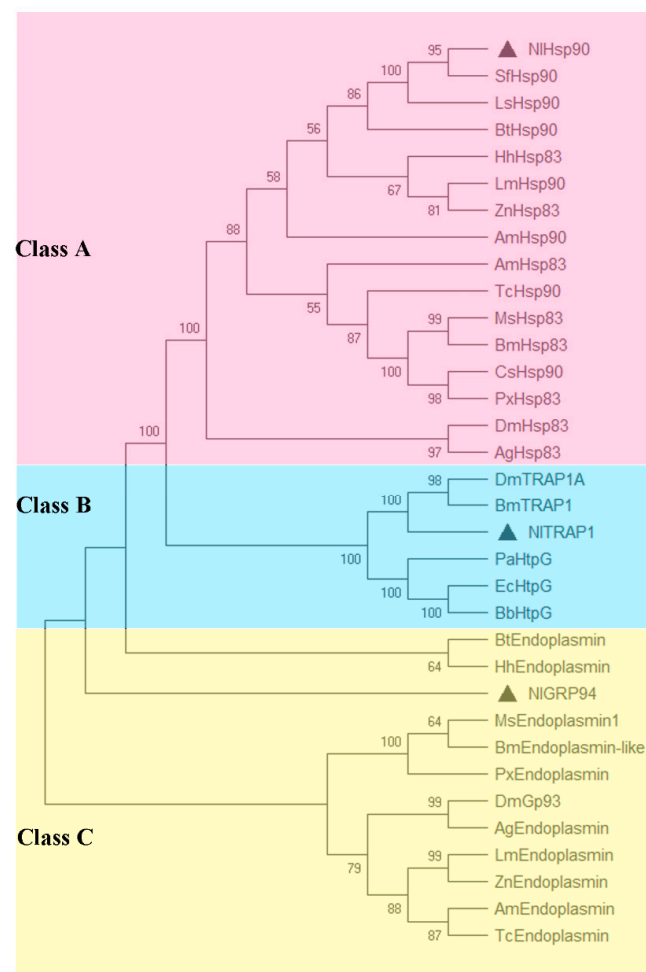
Class A

95
NlHsp90
100
SfHsp90
86
LsHsp90
56
BtHsp90
58
HhHsp83
67
LmHsp90
81
ZnHsp83
88
AmHsp90
AmHsp83
55
TcHsp90
100
99
MsHsp83
87
BmHsp83
100
CsHsp90
98
PxHsp83
100
DmHsp83
97
AgHsp83

Class B

98
DmTRAP1A
100
BmTRAP1
NlTRAP1
100
PaHtpG
100
EcHtpG
100
BbHtpG

Class C

BtEndoplasmin
64
HhEndoplasmin
NlGRP94
64
MsEndoplasmin1
100
BmEndoplasmin-like
PxEndoplasmin
99
DmGp93
AgEndoplasmin
79
99
LmEndoplasmin
ZnEndoplasmin
88
AmEndoplasmin
87
TcEndoplasmin